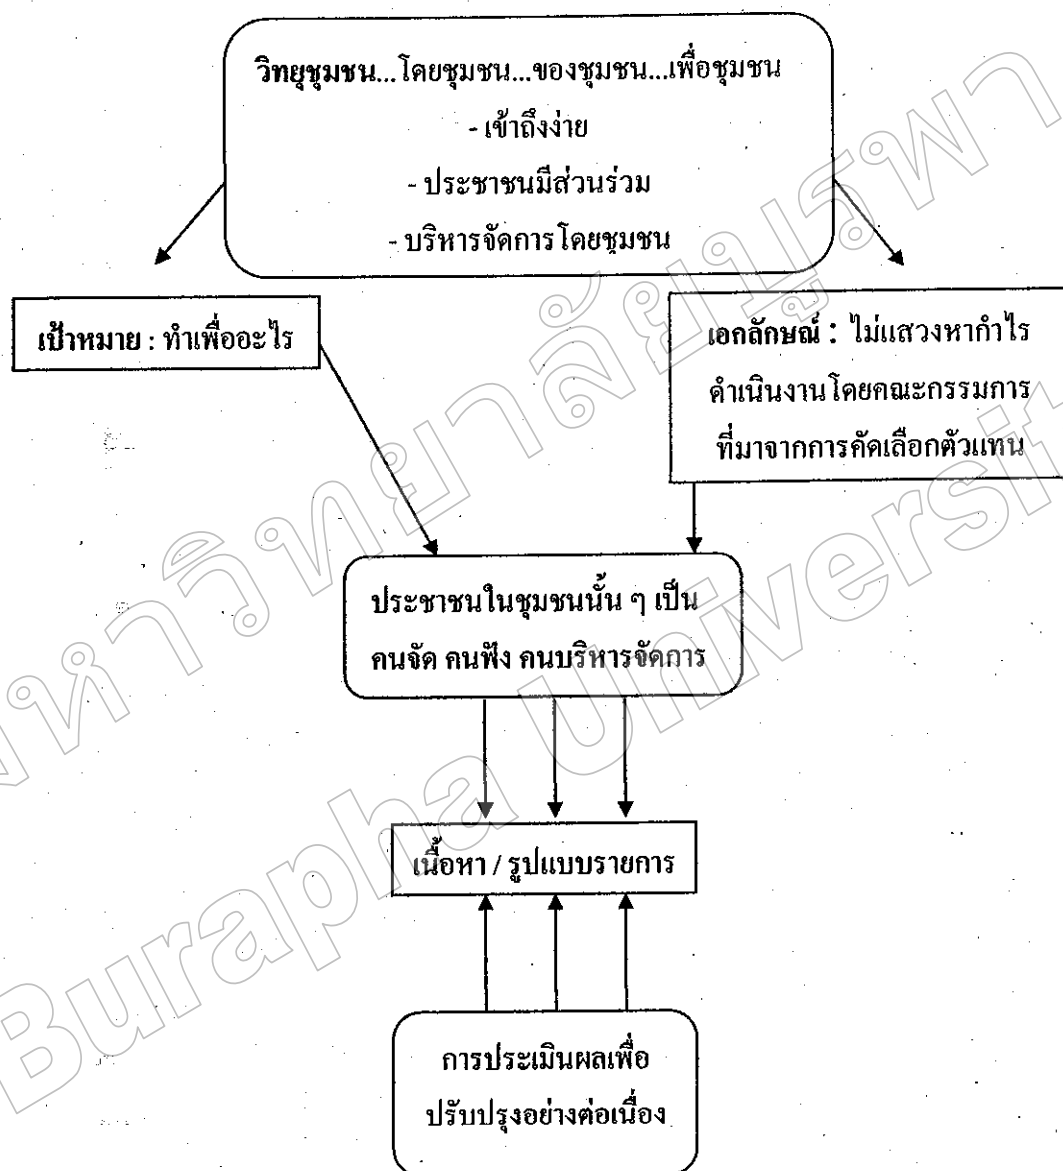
วิทยุชุมชน...โดยชุมชน...ของชุมชน...เพื่อชุมชน
- เข้าถึงง่าย
- ประชาชนมีส่วนร่วม
- บริหารจัดการ โดยชุมชน

เป้าหมาย : ทำเพื่ออะไร

เอกลักษณ์ : ไม่แสวงหากำไร ดำเนินงานโดยคณะกรรมการ ที่มาจากการคัดเลือกตัวแทน

ประชาชนในชุมชนนั้น ๆ เป็น คนจัด คนฟัง คนบริหารจัดการ

เนื้อหา / รูปแบบรายการ

การประเมินผลเพื่อ ปรับปรุงอย่างต่อเนื่อง

มหาวิทยาลัยบูรพา Burapha University